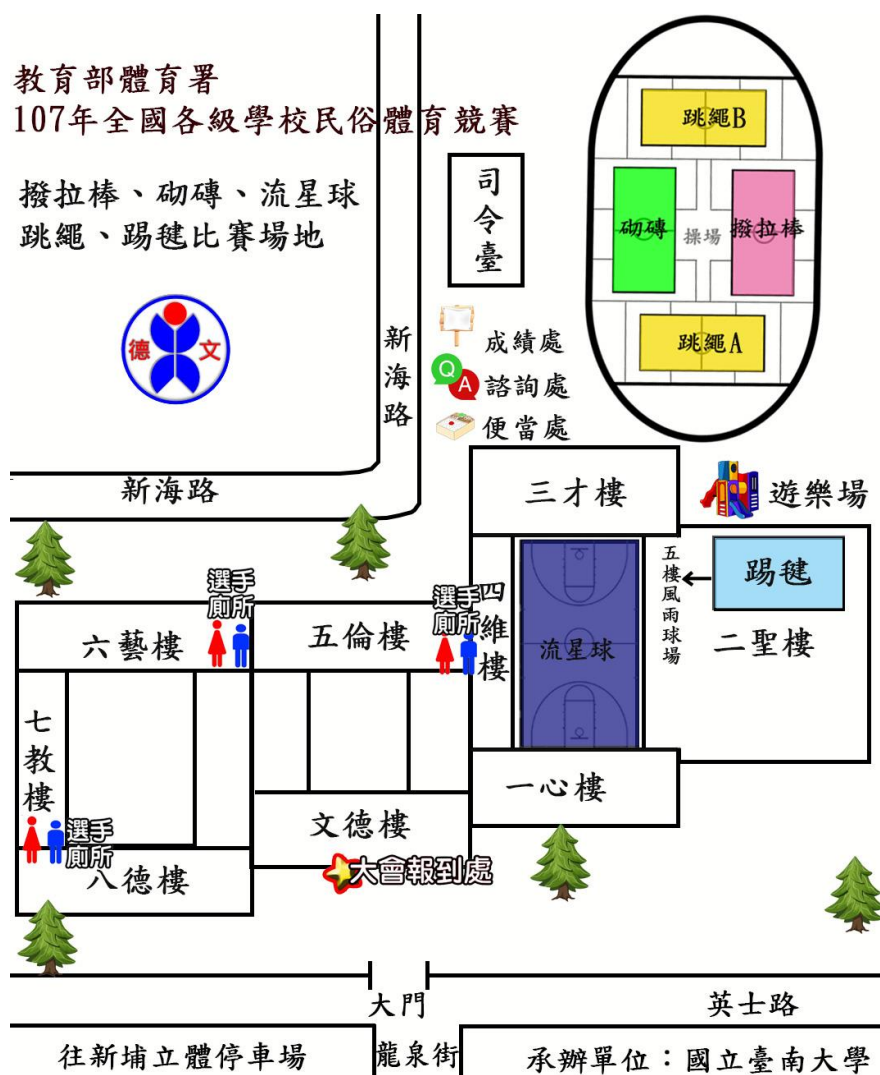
教育部體育署
107年全國各級學校民俗體育競賽

撥拉棒、砌磚、流星球
跳繩、踢毽比賽場地

德 文

司令臺

新海路

成績處
諮詢處
便當處

跳繩B
砌磚
操場
撥拉棒
跳繩A

新海路

三才樓

遊樂場

五樓風雨球場
踢毽
二聖樓

選手廁所
六藝樓

五倫樓

選手廁所
四維樓

流星球

七教樓

一心樓

文德樓

選手廁所
八德樓

大會報到處

大門
龍泉街

英士路

往新埔立體停車場

承辦單位：國立臺南大學